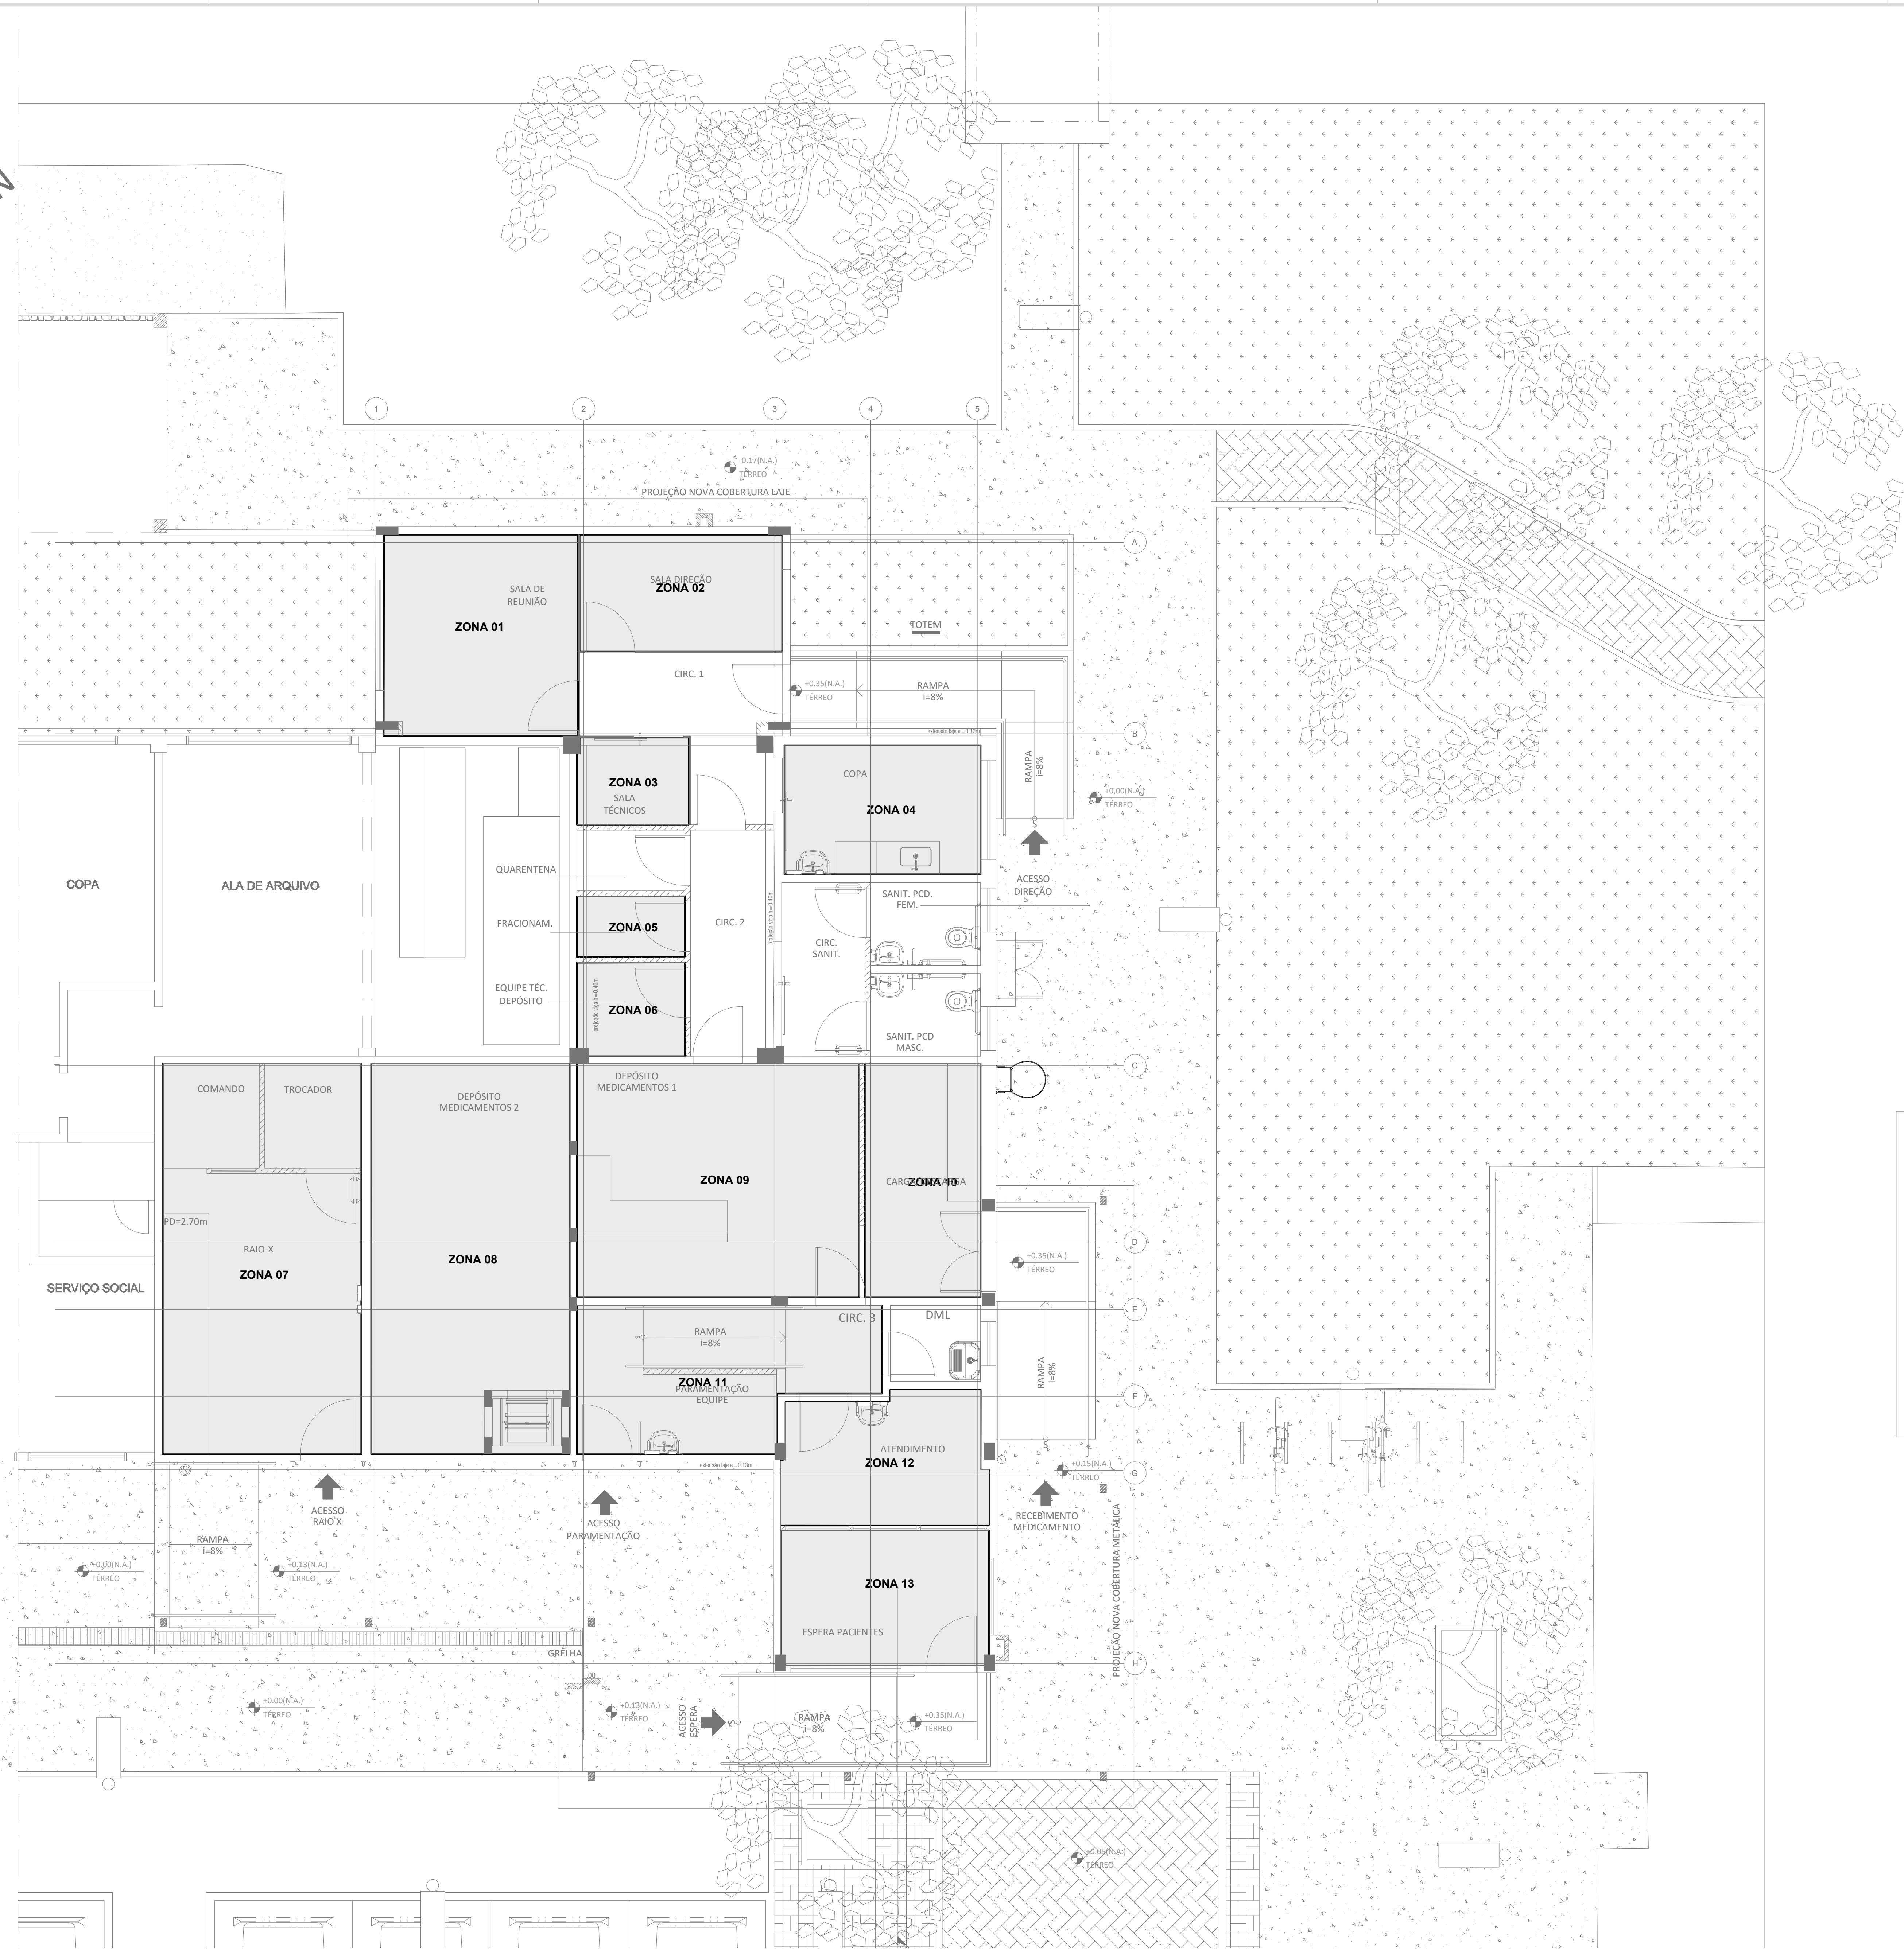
1
2
3
4
5

-0.17(N.A.)
TÉRREO
PROJEÇÃO NOVA COBERTURA LAJE

A
B
C
D
E
F
G
H

SALA DE REUNIÃO
ZONA 01

SALA DIREÇÃO
ZONA 02

TOTEM

CIRC. 1

+0.35(N.A.)
TÉRREO
RAMPA
i=8%

RAMPA
i=8%

+0.00(N.A.)
TÉRREO

ZONA 03
SALA TÉCNICOS

COPA
ZONA 04

ACESSO DIREÇÃO

QUARENTENA
FRACIONAM.
ZONA 05
CIRC. 2
EQUIPE TÉC. DEPÓSITO
ZONA 06

CIRC. SANIT.
SANIT. PCD. FEM.
SANIT. PCD MASC.

COPA
ALA DE ARQUIVO

COMANDO
TROCADOR
PD=2.70m
RAIO-X
ZONA 07

SERVIÇO SOCIAL

DEPÓSITO MEDICAMENTOS 2
ZONA 08

DEPÓSITO MEDICAMENTOS 1
ZONA 09

CARGA/DESCARGA
ZONA 10

+0.35(N.A.)
TÉRREO

RAMPA
i=8%
ZONA 11
PARAMENTAÇÃO EQUIPE

CIRC. 3
DML

RAMPA
i=8%

ATENDIMENTO
ZONA 12

+0.15(N.A.)
TÉRREO

ACESSO RAIO X
ACESSO PARAMENTAÇÃO
RECEBIMENTO MEDICAMENTO

RAMPA
i=8%
+0.00(N.A.)
TÉRREO
+0.13(N.A.)
TÉRREO

ZONA 13
ESPERA PACIENTES

PROJEÇÃO NOVA COBERTURA METÁLICA

GRELHA

+0.00(N.A.)
TÉRREO
+0.13(N.A.)
TÉRREO
ACESSO ESPERA
RAMPA
i=8%
+0.35(N.A.)
TÉRREO

+0.05(N.A.)
TÉRREO